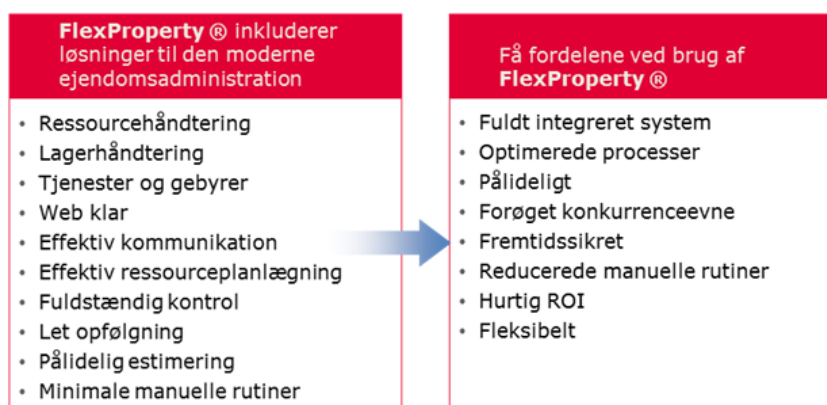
**FlexProperty ®** inkluderer løsninger til den moderne ejendomsadministration

- Ressourcehåndtering
- Lagerhåndtering
- Tjenester og gebyrer
- Web klar
- Effektiv kommunikation
- Effektiv ressourceplanlægning
- Fuldstændig kontrol
- Let opfølgning
- Pålidelig estimering
- Minimale manuelle rutiner

Få fordelene ved brug af **FlexProperty ®**

- Fuldt integreret system
- Optimerede processer
- Pålideligt
- Forøget konkurrenceevne
- Fremtidssikret
- Reducerede manuelle rutiner
- Hurtig ROI
- Fleksibelt